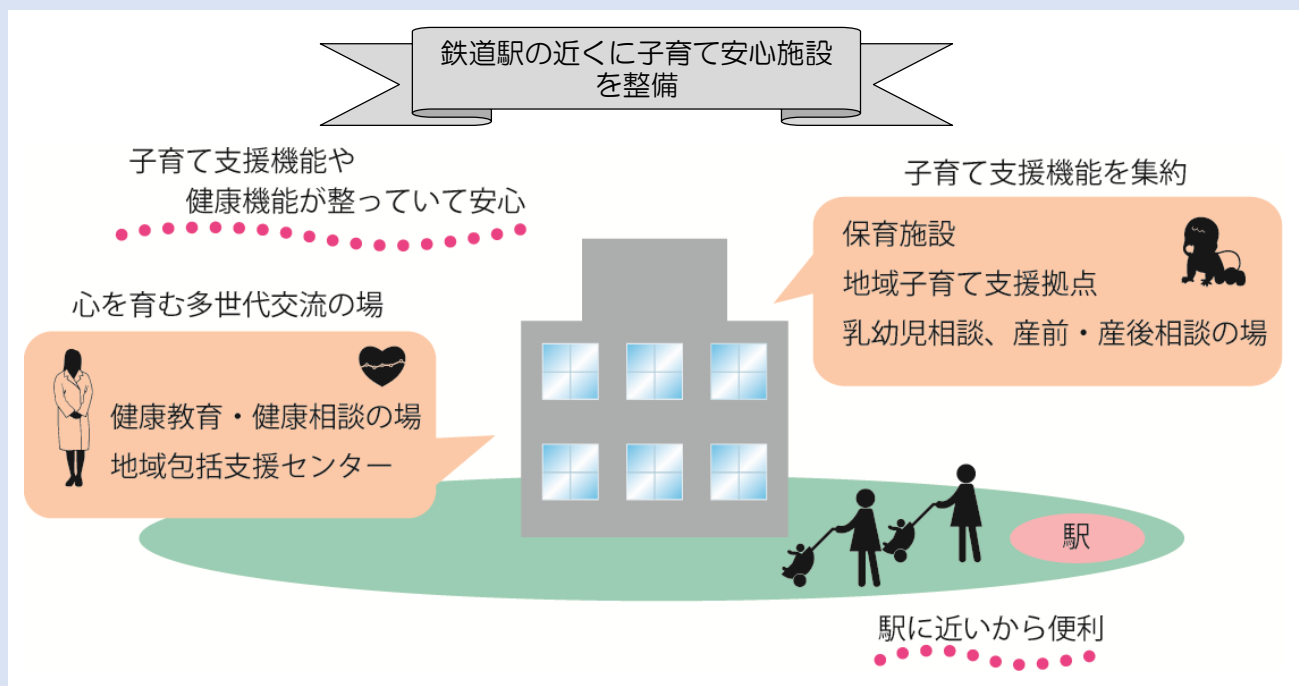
鉄道駅の近くに子育て安心施設を整備

子育て支援機能や
健康機能が整っていて安心

子育て支援機能を集約

保育施設
地域子育て支援拠点
乳幼児相談、産前・産後相談の場

心を育む多世代交流の場

健康教育・健康相談の場
地域包括支援センター

駅

駅に近いから便利